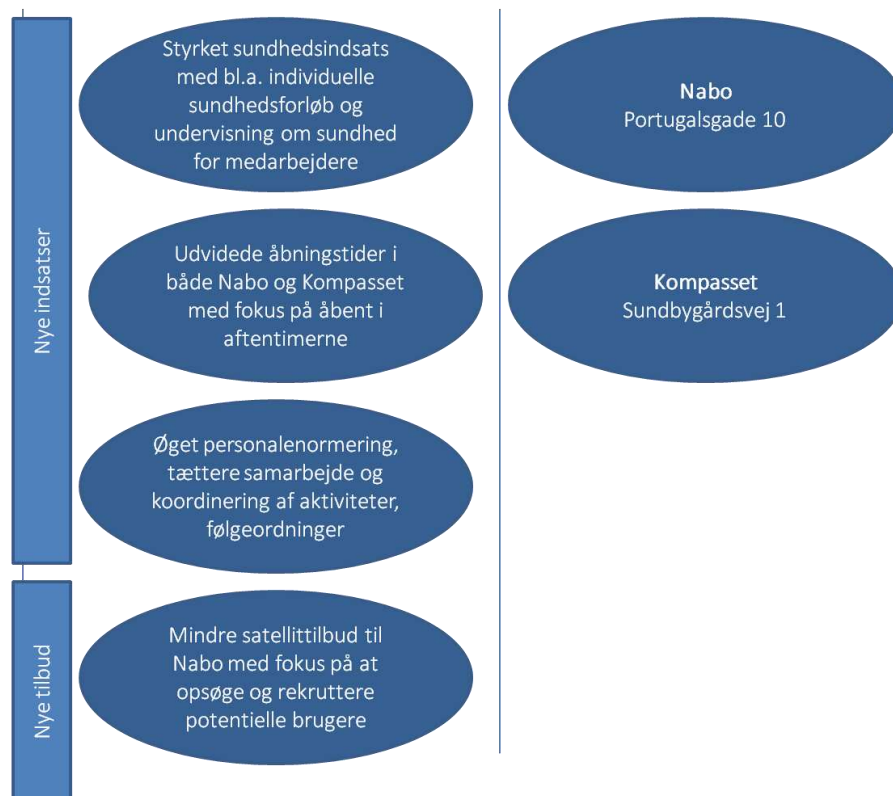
Nye indsatser

Styrket sundhedsindsats med bl.a. individuelle sundhedsforløb og undervisning om sundhed for medarbejdere

Udvidede åbningstider i både Nabo og Kompasset med fokus på åbent i aftentimerne

Øget personalenormering, tættere samarbejde og koordinering af aktiviteter, følgeordninger

Nye tilbud

Mindre satellittilbud til Nabo med fokus på at opsøge og rekruttere potentielle brugere

Nabo
Portugalsgade 10

Kompasset
Sundbygårdsvej 1